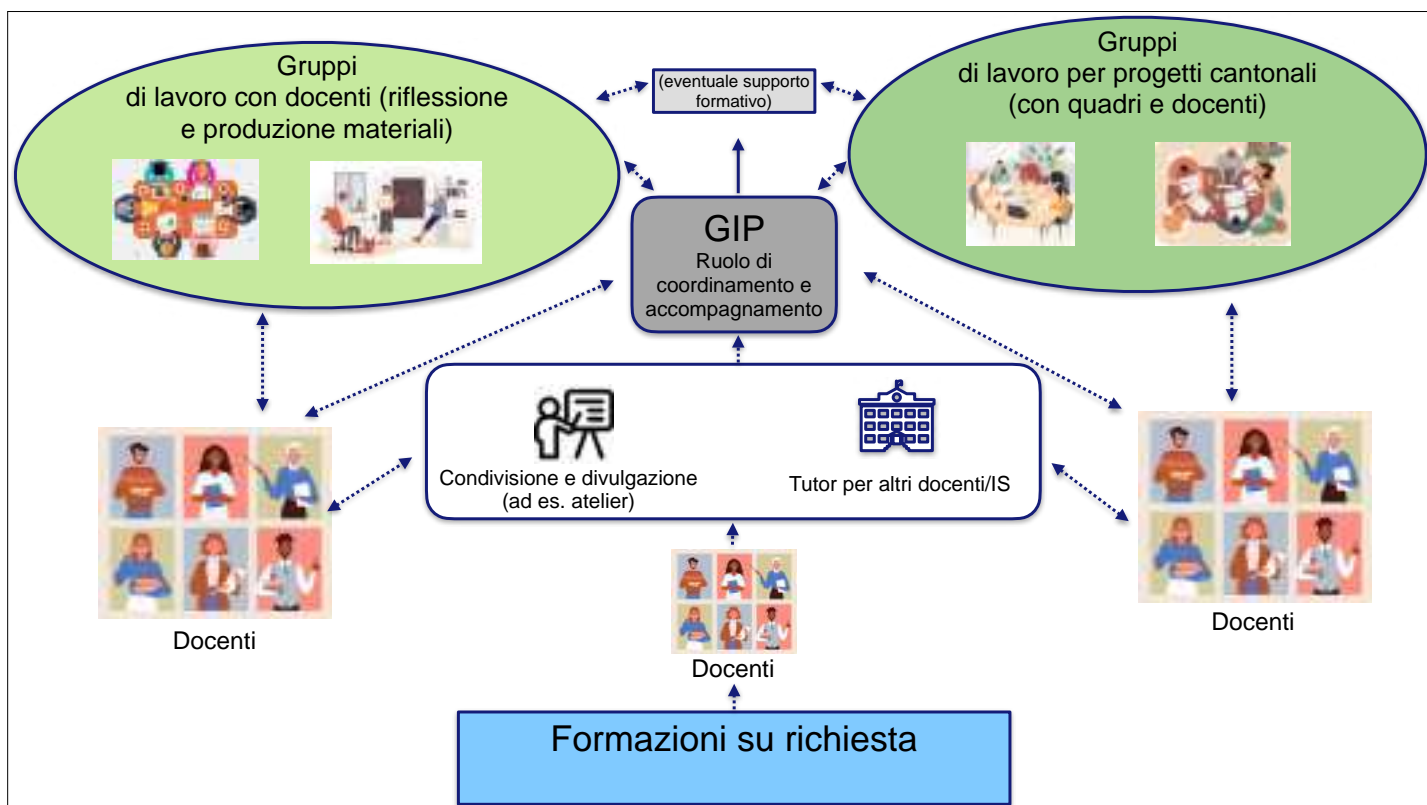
Gruppi di lavoro con docenti (riflessione e produzione materiali)

(eventuale supporto formativo)

Gruppi di lavoro per progetti cantonali (con quadri e docenti)

GIP
Ruolo di coordinamento e accompagnamento

Condivisione e divulgazione (ad es. atelier)

Tutor per altri docenti/IS

Docenti

Docenti

Docenti

Formazioni su richiesta